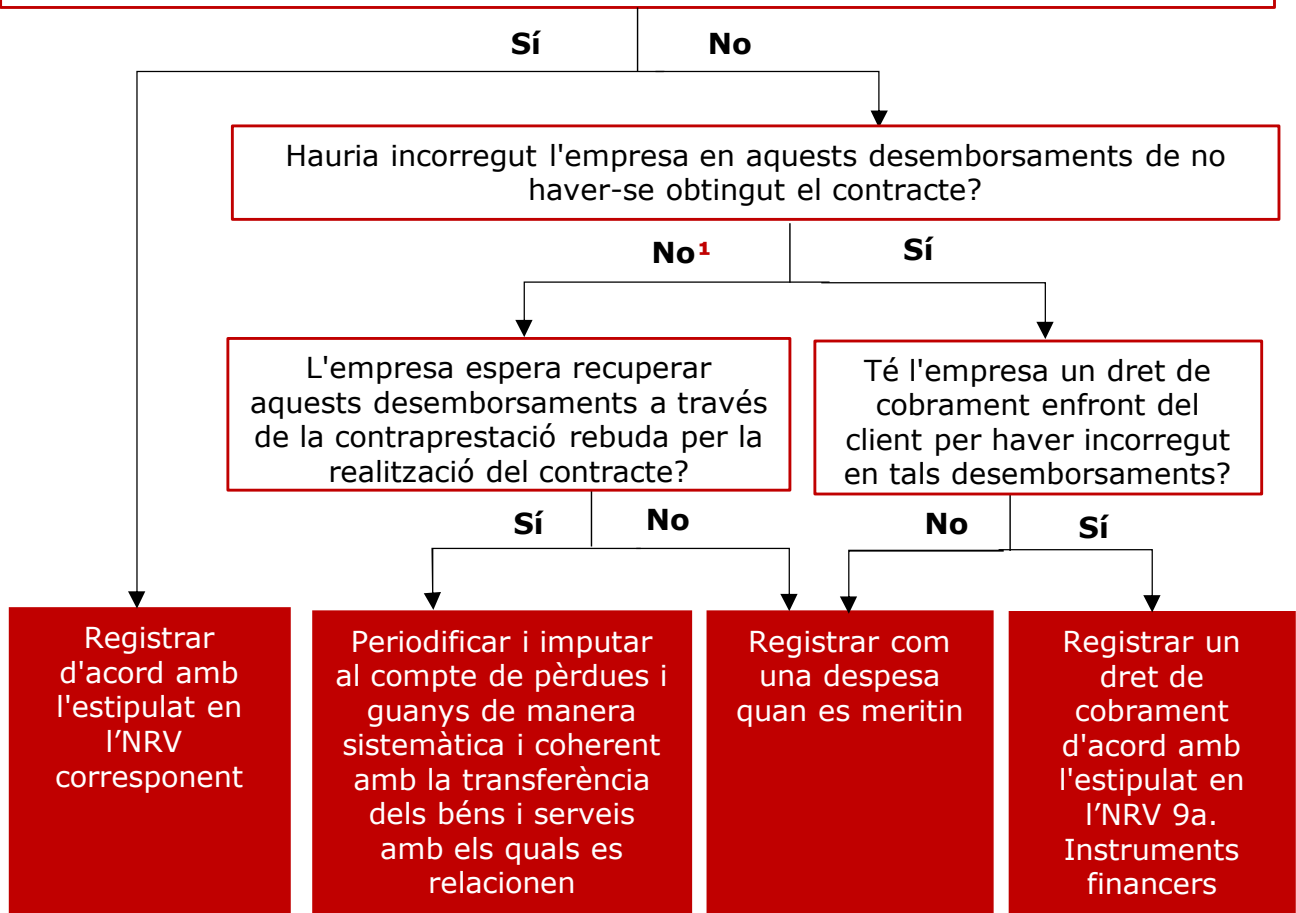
Sí

No

Hauria incorregut l'empresa en aquests desemborsaments de no haver-se obtingut el contracte?

No¹

Sí

L'empresa espera recuperar aquests desemborsaments a través de la contraprestació rebuda per la realització del contracte?

Té l'empresa un dret de cobrament enfront del client per haver incorregut en tals desemborsaments?

Sí

No

No

Sí

Registrar d'acord amb l'estipulat en l'NRV corresponent

Periodificar i imputar al compte de pèrdues i guanys de manera sistemàtica i coherent amb la transferència dels béns i serveis amb els quals es relacionen

Registrar com una despesa quan es meritin

Registrar un dret de cobrament d'acord amb l'estipulat en l'NRV 9a. Instruments financers